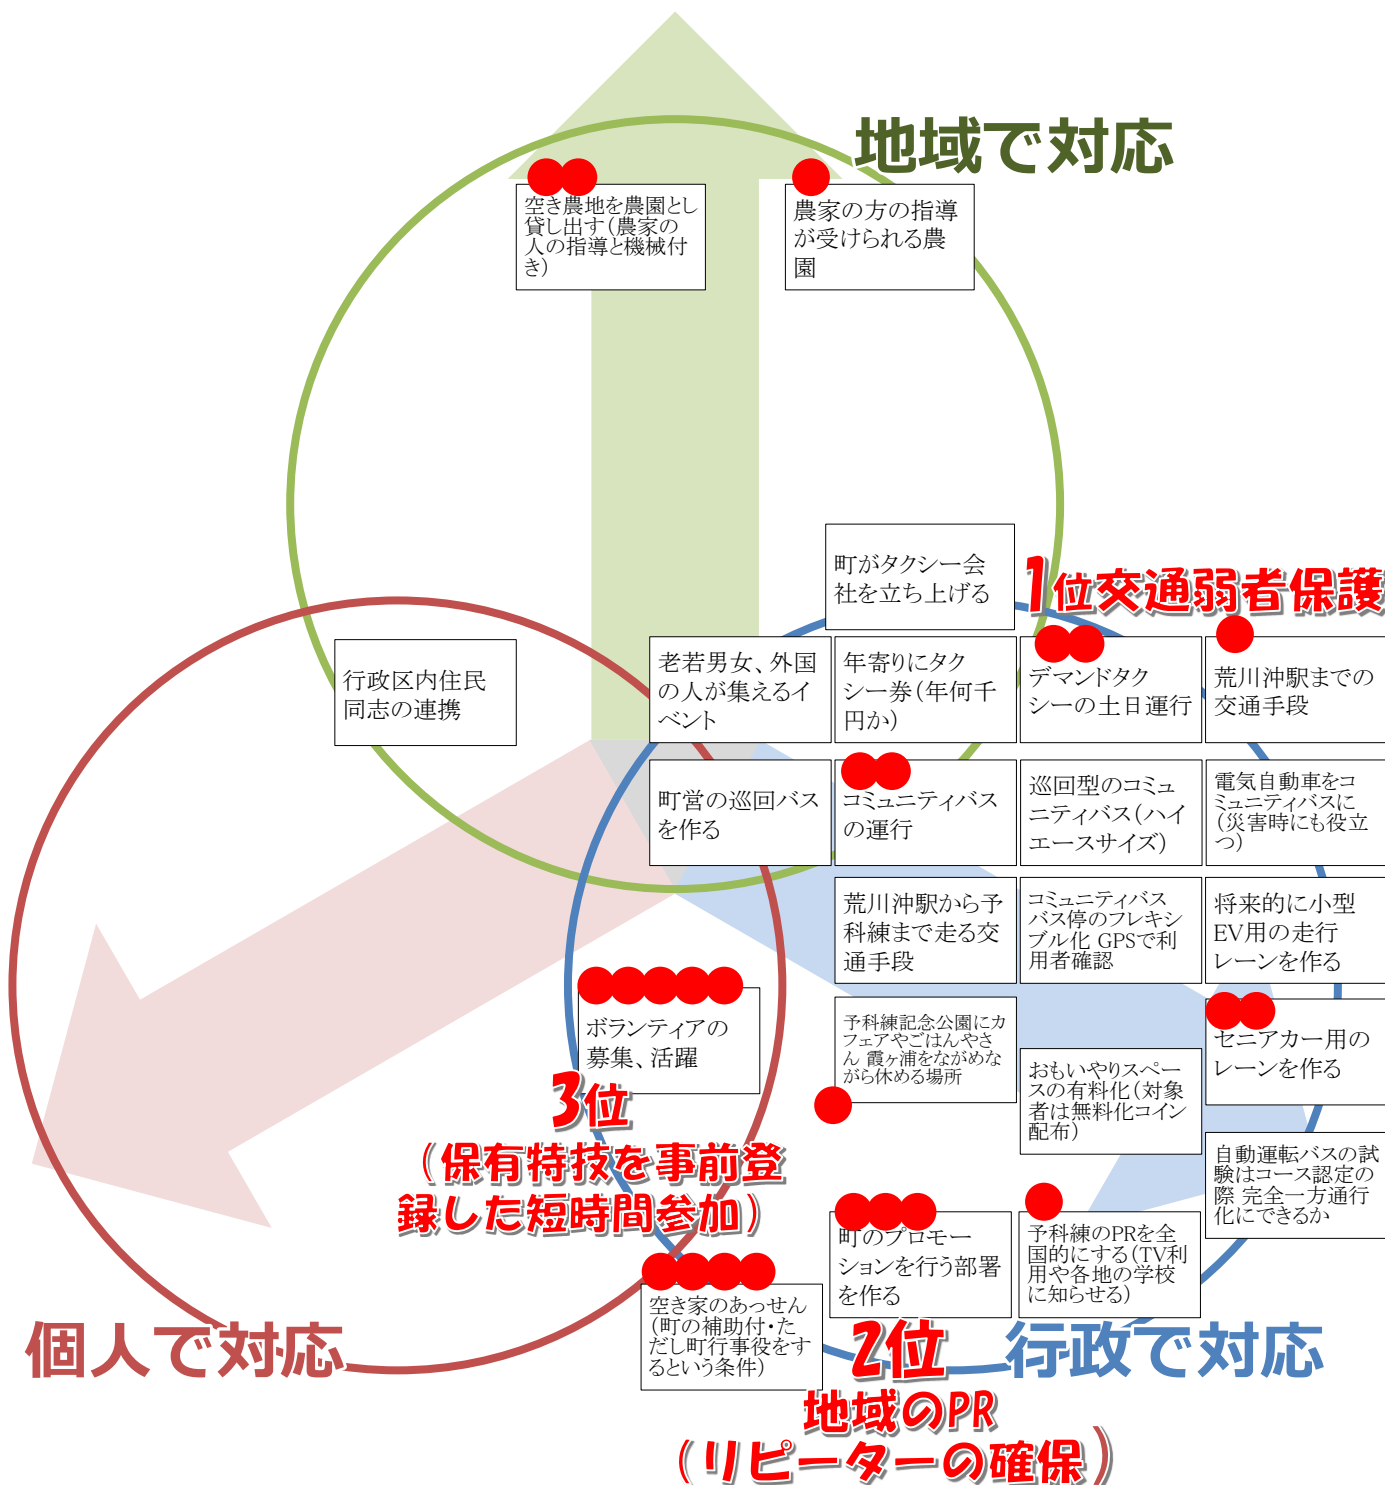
地域で対応

空き農地を農園とし貸し出す(農家の人の指導と機械付き)

農家の方の指導が受けられる農園

町がタクシー会社を立ち上げる

1位交通弱者保護

行政区内住民同志の連携

老若男女、外国の人が集えるイベント

年寄りにタクシー券(年何千円か)

デマンドタクシーの土日運行

荒川沖駅までの交通手段

町営の巡回バスを作る

コミュニティバスの運行

巡回型のコミュニティバス(ハイエースサイズ)

電気自動車をコミュニティバスに(災害時にも役立つ)

荒川沖駅から予科練まで走る交通手段

コミュニティバスバス停のフレキシブル化 GPSで利用者確認

将来的に小型EV用の走行レーンを作る

ボランティアの募集、活躍

予科練記念公園にカフェやごはんやさん 霞ヶ浦をながめながら休める場所

セニアカー用のレーンを作る

おもいやりスペースの有料化(対象者は無料化コイン配布)

3位
(保有特技を事前登録した短時間参加)

自動運転バスの試験はコース認定の際 完全一方通行化にできるか

町のプロモーションを行う部署を作る

予科練のPRを全国的にする(TV利用や各地の学校に知らせる)

空き家のあっせん(町の補助付・ただし町行事役をするという条件)

個人で対応

2位
地域のPR
(リピーターの確保)

行政で対応